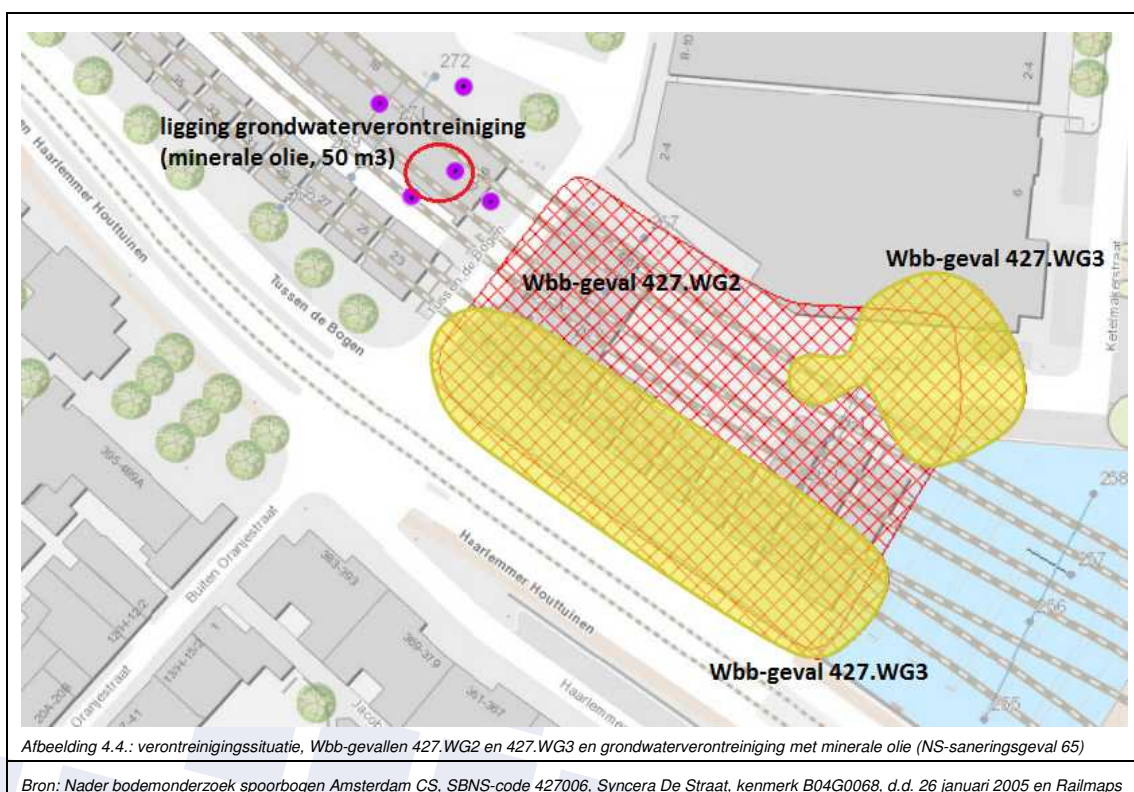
272

ligging grondwaterverontreiniging (minerale olie, 50 m3)

Haarlemmer Houttuinen

Tussen de Bogen

Tussen de Bogen

Wbb-geval 427.WG2

Wbb-geval 427.WG3

Ketelmakerstraat

2-4

2-4

395-469A

Buiten Oranjestraat

Oranjestraat

Haarlemmer Houttuinen

Haarlemmer

Jacob

383-393

369-379

361-367

258

257

256

255

Wbb-geval 427.WG3

Afbeelding 4.4.: verontreinigingssituatie, Wbb-gevallen 427.WG2 en 427.WG3 en grondwaterverontreiniging met minerale olie (NS-saneringsgeval 65)

Bron: Nader bodemonderzoek spoorbogen Amsterdam CS, SBNS-code 427006, Syncera De Straat, kenmerk B04G0068, d.d. 26 januari 2005 en Railmaps